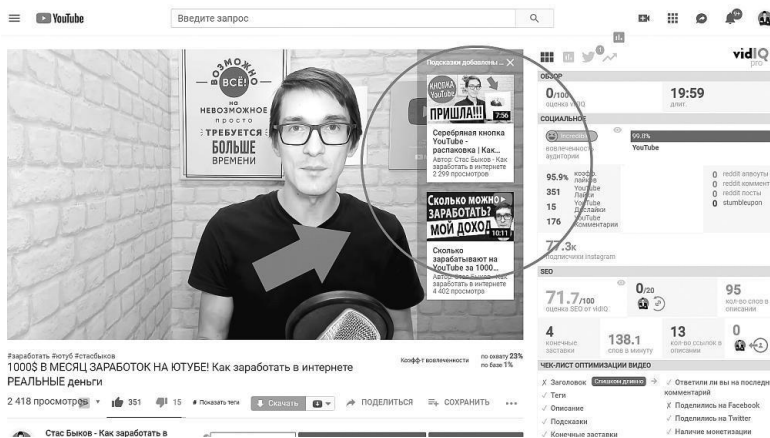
YouTube

Введите запрос

99+

vidIQ pro

ВОЗМОЖНО ВСЁ! на НЕВОЗМОЖНОЕ просто ТРЕБУЕТСЯ БОЛЬШЕ ВРЕМЕНИ

Подсказки добавлены...

КНОПКА YouTube ПРИШЛА!!! 7:56

Серебряная кнопка YouTube - распаковка | Как...

Автор: Стас Быков - Как заработать в интернете

2 299 просмотров

Сколько можно ЗАРАБОТАТЬ? МОЙ ДОХОД 10:11

Сколько зарабатывают на YouTube за 1000...

Автор: Стас Быков - Как заработать в интернете

4 402 просмотра

#заработать #ютуб #стасбыков

1000$ В МЕСЯЦ ЗАРАБОТОК НА ЮТУБЕ! Как заработать в интернете РЕАЛЬНЫЕ деньги

Коэфф-т вовлеченности

по охвату 23%

по базе 1%

2 418 просмотров

351

15

Показать теги

Скачать

ПОДЕЛИТЬСЯ

СОХРАНИТЬ

Стас Быков - Как заработать в

ОБЗОР

0/100 оценка vidIQ

19:59 длит.

СОЦИАЛЬНОЕ

Великолепно вовлеченность аудитории

99.8% YouTube

95.9% коэфф. лайков

351 YouTube Лайки

15 YouTube Дизлайки

176 YouTube Комментарии

0 reddit апвоуты

0 reddit коммент

0 reddit посты

0 stumbleupon

77.3к подписчики instagram

SEO

71.7/100 оценка SEO от vidIQ

0/20

95 кол-во слов в описании

4 конечные заставки

138.1 слов в минуту

13 кол-во ссылок в описании

0

2

ЧЕК-ЛИСТ ОПТИМИЗАЦИИ ВИДЕО

✗ Заголовок Слишком длинно

✓ Теги

✓ Описание

✓ Подсказки

✓ Конечные заставки

✓ Ответили ли вы на последн комментарий

✗ Поделились на Facebook

✓ Поделились на Twitter

✓ Наличие монетизации